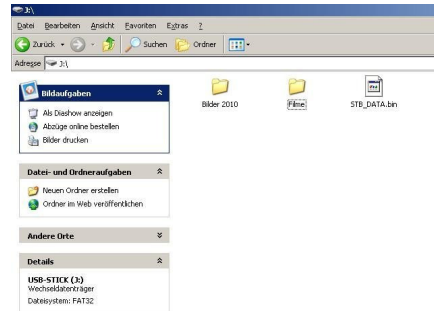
J:\

Datei Bearbeiten Ansicht Favoriten Extras ?

Zurück Suchen Ordner

Adresse J:\

Bildaufgaben

Als Diashow anzeigen
Abzüge online bestellen
Bilder drucken

Datei- und Ordneraufgaben

Neuen Ordner erstellen
Ordner im Web veröffentlichen

Andere Orte

Details

USB-STICK (J:)
Wechseldatenträger
Dateisystem: FAT32

Bilder 2010

Filme

STB_DATA.bin